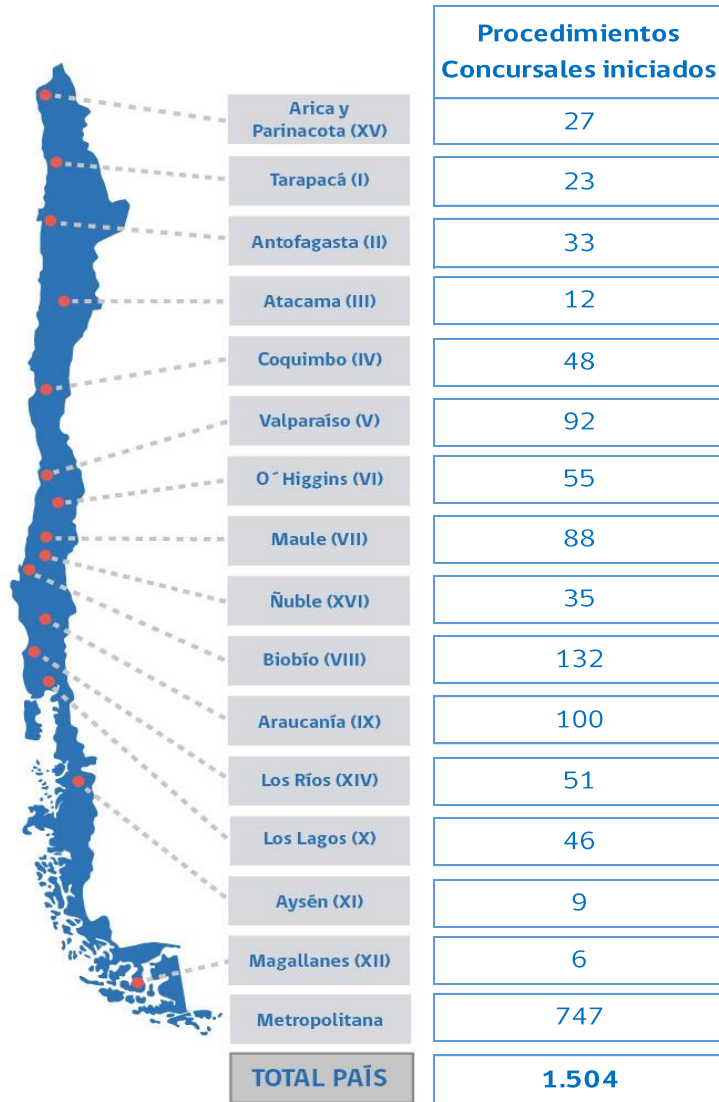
| | Procedimientos Concursales iniciados |
|---|---|
| Arica y Parinacota (XV) | 27 |
| Tarapacá (I) | 23 |
| Antofagasta (II) | 33 |
| Atacama (III) | 12 |
| Coquimbo (IV) | 48 |
| Valparaíso (V) | 92 |
| O´Higgins (VI) | 55 |
| Maule (VII) | 88 |
| Ñuble (XVI) | 35 |
| Biobío (VIII) | 132 |
| Araucanía (IX) | 100 |
| Los Ríos (XIV) | 51 |
| Los Lagos (X) | 46 |
| Aysén (XI) | 9 |
| Magallanes (XII) | 6 |
| Metropolitana | 747 |
| TOTAL PAÍS | 1.504 |